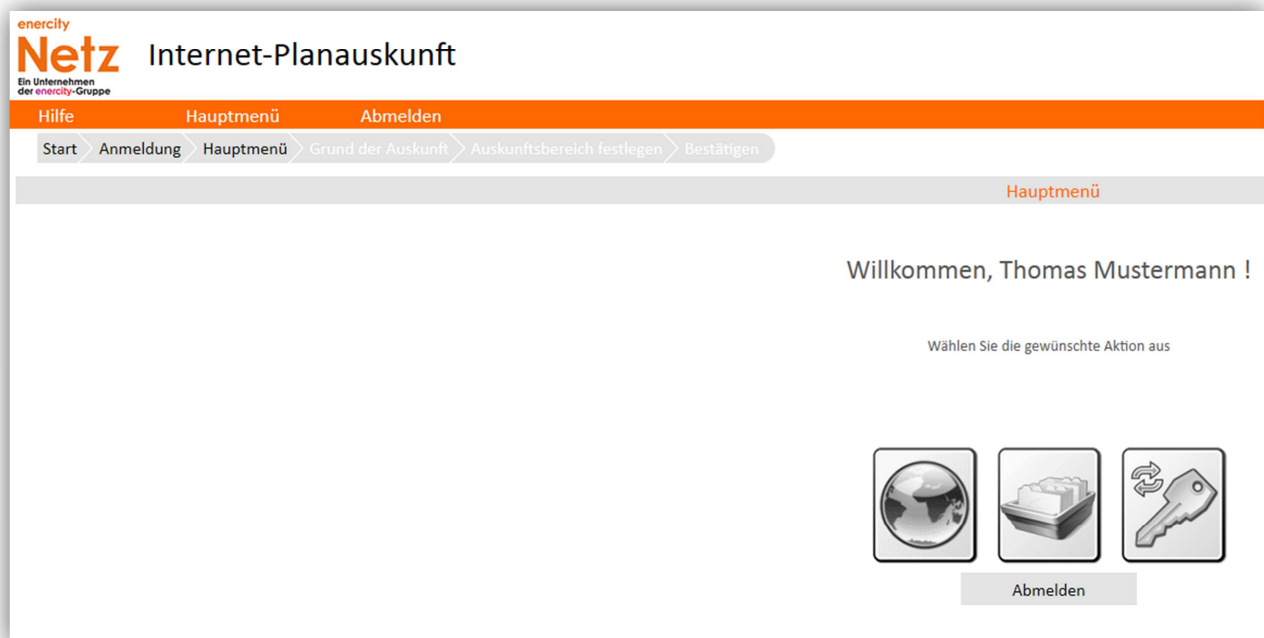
enercity
Netz
Ein Unternehmen der enercity-Gruppe

Internet-Planauskunft

Hilfe Hauptmenü Abmelden

Start Anmeldung Hauptmenü Grund der Auskunft Auskunftsbereich festlegen Bestätigen

Hauptmenü

Willkommen, Thomas Mustermann !

Wählen Sie die gewünschte Aktion aus

Abmelden